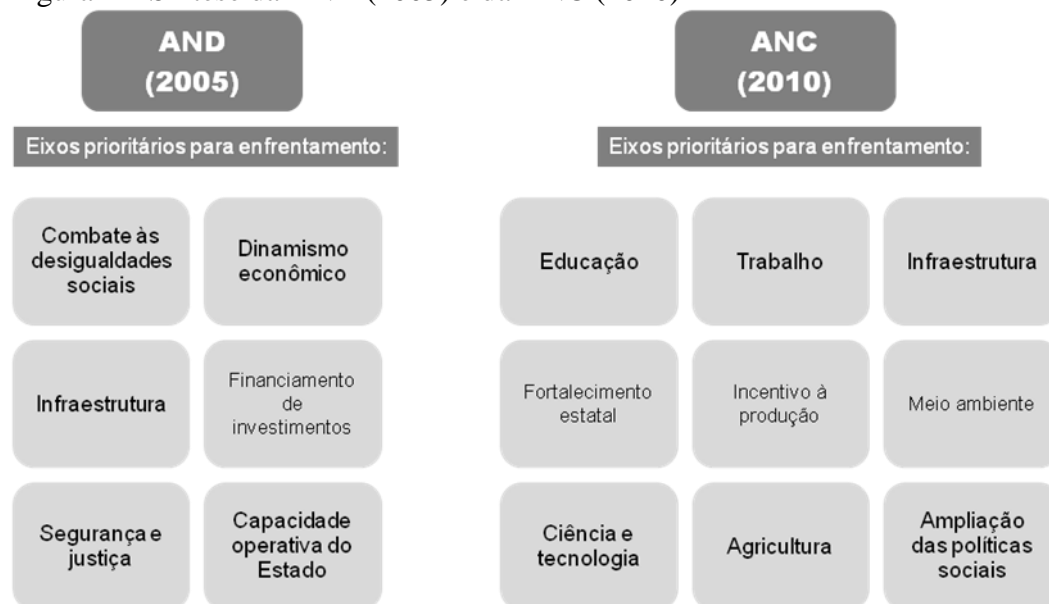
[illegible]

AND
(2005)

Eixos prioritários para enfrentamento:

Combate às desigualdades sociais

Dinamismo econômico

Infraestrutura

Financiamento de investimentos

Segurança e justiça

Capacidade operativa do Estado

ANC
(2010)

Eixos prioritários para enfrentamento:

Educação

Trabalho

Infraestrutura

Fortalecimento estatal

Incentivo à produção

Meio ambiente

Ciência e tecnologia

Agricultura

Ampliação das políticas sociais